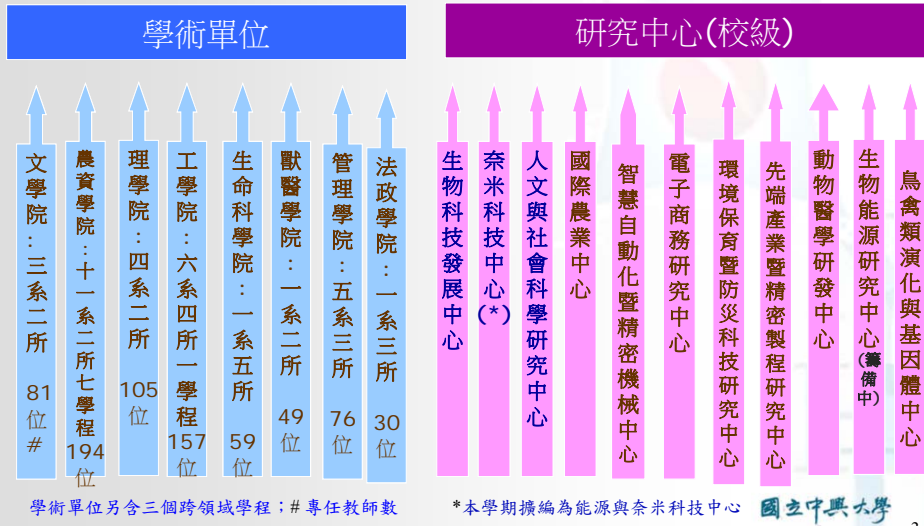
學術單位

文學院：三系二所 81位#

農資學院：十一系二所七學程 194位

理學院：四系二所 105位

工學院：六系四所一學程 157位

生命科學院：一系五所 59位

獸醫學院：一系二所 49位

管理學院：五系三所 76位

法政學院：一系三所 30位

研究中心(校級)

生物科技發展中心

奈米科技中心(*)

人文與社會科學研究中心

國際農業中心

智慧自動化暨精密機械中心

電子商務研究中心

環境保育暨防災科技研究中心

先端產業暨精密製程研究中心

動物醫學研發中心

生物能源研究中心(籌備中)

鳥禽類演化與基因體中心

學術單位另含三個跨領域學程；#專任教師數

*本學期擴編為能源與奈米科技中心

國立中興大學